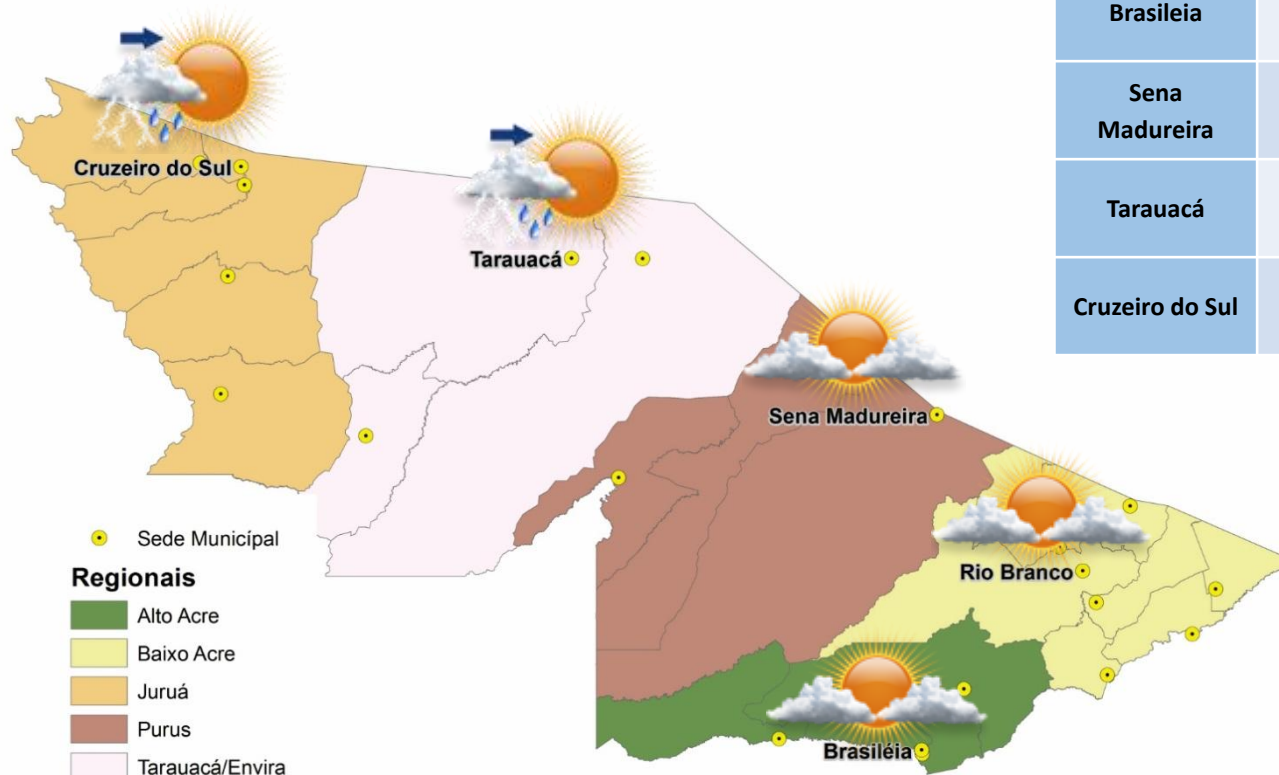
Cruzeiro do Sul

Tarauacá

Sena Madureira

Rio Branco

Brasiléia

Sede Municipal

Regionais

Alto Acre

Baixo Acre

Juruá

Purus

Tarauacá/Envira

| Brasileia |
|---|
| Sena Madureira |
| Tarauacá |
| Cruzeiro do Sul |